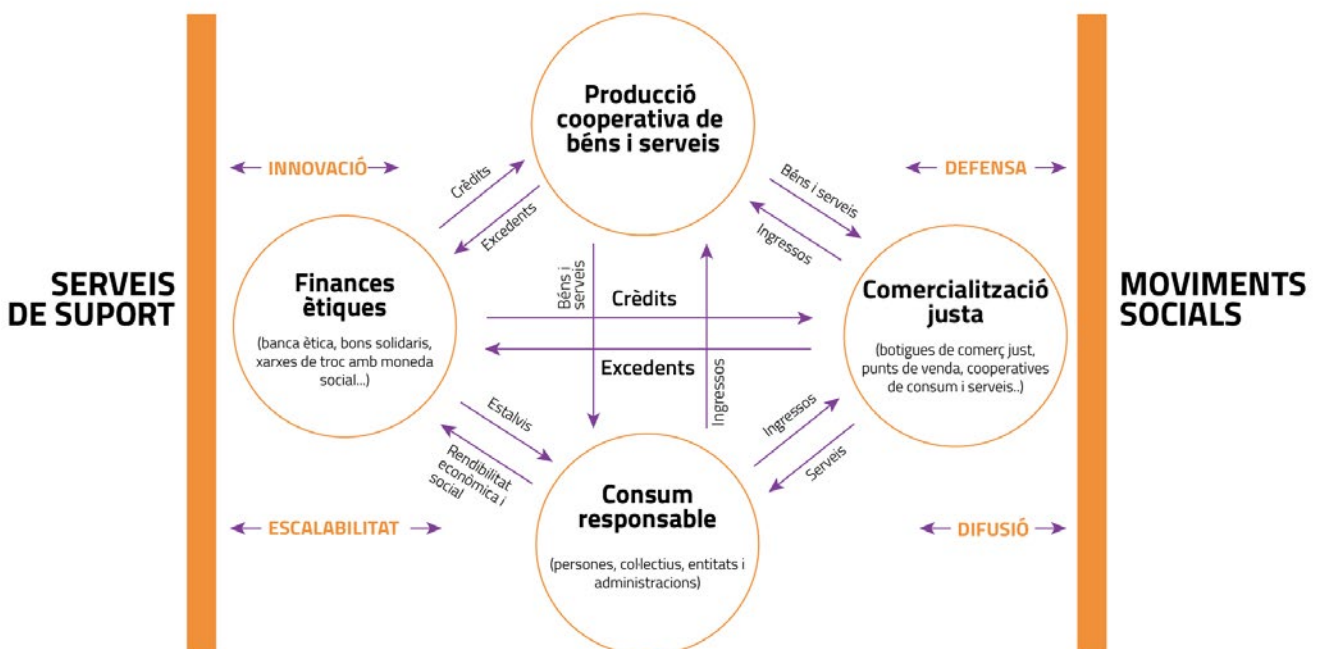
SERVEIS DE SUPORT

INNOVACIÓ

DEFENSA

Producció cooperativa de béns i serveis

Crèdits

Excedents

Béns i serveis

Ingressos

Finances ètiques

(banca ètica, bons solidaris, xarxes de troc amb moneda social...)

Béns i serveis

Crèdits

Excedents

Ingressos

Comercialització justa

(botigues de comerç just, punts de venda, cooperatives de consum i serveis..)

MOVIMENTS SOCIALS

Estalvis

Rendibilitat econòmica i social

Ingressos

Serveis

Consum responsable

(persones, col·lectius, entitats i administracions)

ESCALABILITAT

DIFUSIÓ